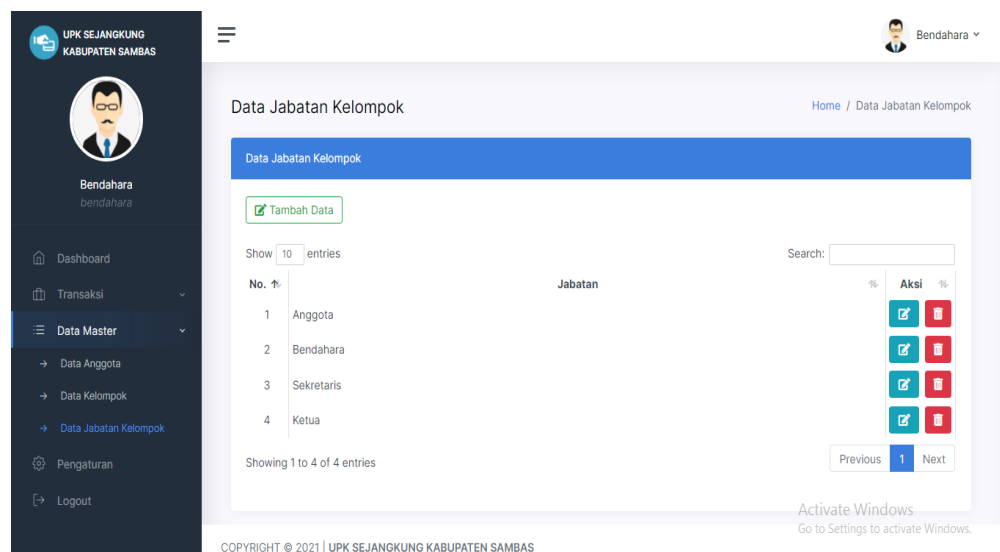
UPK SEJANGKUNG KABUPATEN SAMBAS

Bendahara
bendahara

Dashboard
Transaksi
Data Master
→ Data Anggota
→ Data Kelompok
→ Data Jabatan Kelompok
Pengaturan
Logout

Bendahara

Data Jabatan Kelompok

Home / Data Jabatan Kelompok

Data Jabatan Kelompok

Tambah Data

Show 10 entries

Search:

| No. | Jabatan | Aksi |
|---|---|---|
| 1 | Anggota | |
| 2 | Bendahara | |
| 3 | Sekretaris | |
| 4 | Ketua | |

Showing 1 to 4 of 4 entries

Previous 1 Next

Activate Windows
Go to Settings to activate Windows.

COPYRIGHT © 2021 | UPK SEJANGKUNG KABUPATEN SAMBAS